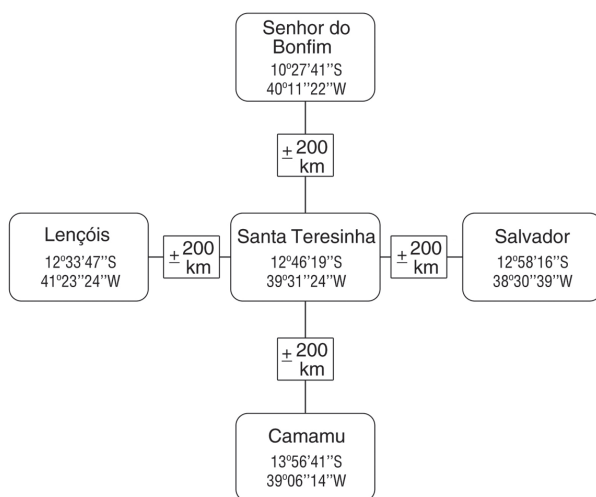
Senhor do Bonfim
10º27'41''S
40º11''22''W

$\pm$ 200 km

Lençóis
12º33'47''S
41º23''24''W

$\pm$ 200 km

Santa Teresinha
12º46'19''S
39º31''24''W

$\pm$ 200 km

Salvador
12º58'16''S
38º30''39''W

$\pm$ 200 km

Camamu
13º56'41''S
39º06''14''W